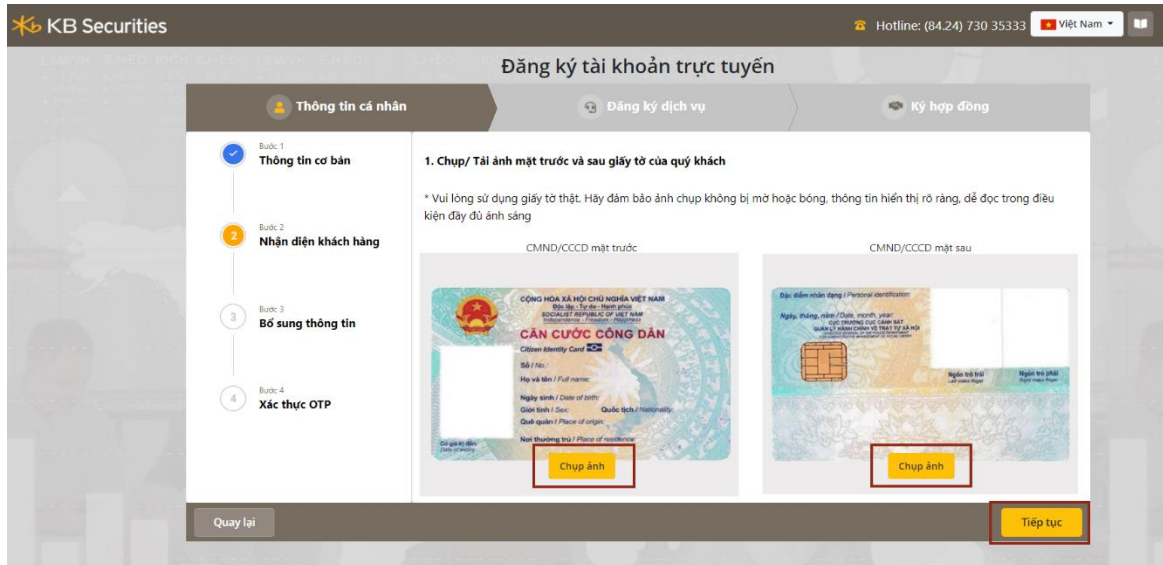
KB Securities

Hotline: (84.24) 730 35333 Việt Nam

Đăng ký tài khoản trực tuyến

Thông tin cá nhân

Đăng ký dịch vụ

Ký hợp đồng

Bước 1
Thông tin cơ bản

Bước 2
Nhận diện khách hàng

Bước 3
Bổ sung thông tin

Bước 4
Xác thực OTP

1. Chụp/ Tải ảnh mặt trước và sau giấy tờ của quý khách

* Vui lòng sử dụng giấy tờ thật. Hãy đảm bảo ảnh chụp không bị mờ hoặc bóng, thông tin hiển thị rõ ràng, dễ đọc trong điều kiện đầy đủ ánh sáng

CMND/CCCD mặt trước

CỘNG HOÀ XÃ HỘI CHỦ NGHĨA VIỆT NAM
Độc lập - Tự do - Hạnh phúc
SOCIALIST REPUBLIC OF VIET NAM
Independence - Freedom - Happiness
CĂN CƯỚC CÔNG DÂN
Citizen Identity Card
Số / No.
Họ và tên / Full name:
Ngày sinh / Date of birth:
Giới tính / Sex: Quốc tịch / Nationality:
Quê quán / Place of origin:
Nơi thường trú / Place of residence:
Có giá trị đến: Date of expiry

Chụp ảnh

CMND/CCCD mặt sau

Đặc điểm nhân dạng / Personal identification:
Ngày, tháng, năm / Date, month, year:
CỤC TRƯỞNG CỤC CẢNH SÁT QUẢN LÝ HÀNH CHÍNH VỀ TRẬT TỰ XÃ HỘI
Ngón trỏ trái Left index finger
Ngón trỏ phải Right index finger

Chụp ảnh

Quay lại

Tiếp tục